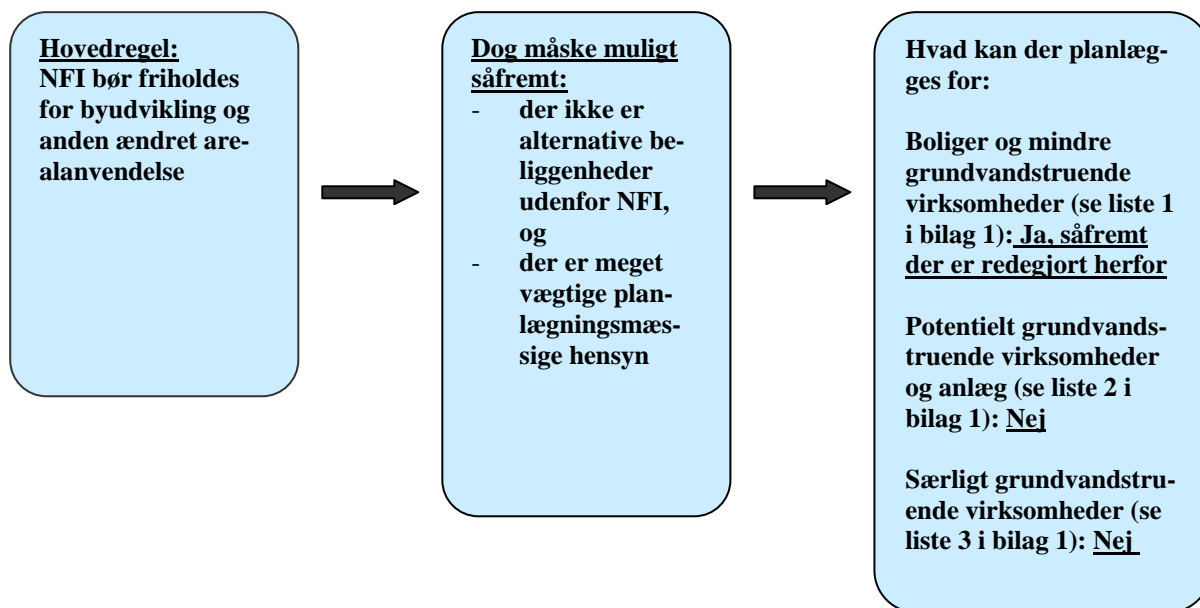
Hovedregel:
NFI bør friholdes for byudvikling og anden ændret arealanvendelse

Dog måske muligt såfremt:
- der ikke er alternative beliggenheder udenfor NFI, og
- der er meget vægtige planlægningsmæssige hensyn

Hvad kan der planlægges for:

Boliger og mindre grundvandstruende virksomheder (se liste 1 i bilag 1): Ja, såfremt der er redegjort herfor

Potentielt grundvandstruende virksomheder og anlæg (se liste 2 i bilag 1): Nej

Særligt grundvandstruende virksomheder (se liste 3 i bilag 1): Nej